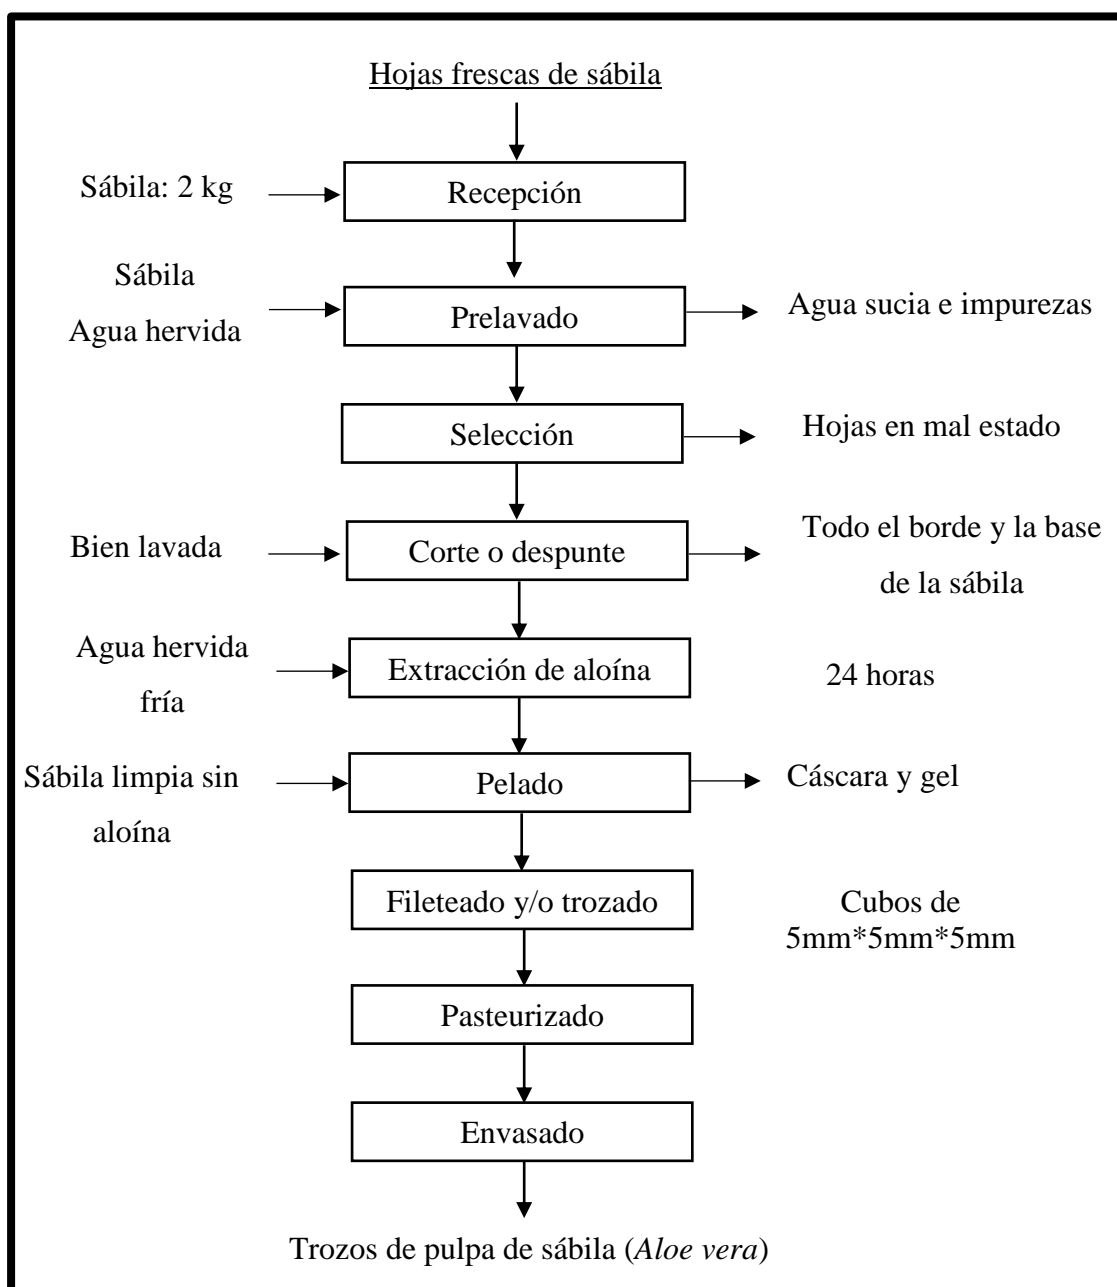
Hojas frescas de sábila

Sábila: 2 kg

Recepción

Sábila
Agua hervida

Prelavado

Agua sucia e impurezas

Selección

Hojas en mal estado

Bien lavada

Corte o despunte

Todo el borde y la base de la sábila

Agua hervida fría

Extracción de aloína

24 horas

Sábila limpia sin aloína

Pelado

Cáscara y gel

Fileteado y/o trozado

Cubos de 5mm*5mm*5mm

Pasteurizado

Envasado

Trozos de pulpa de sábila (Aloe vera)